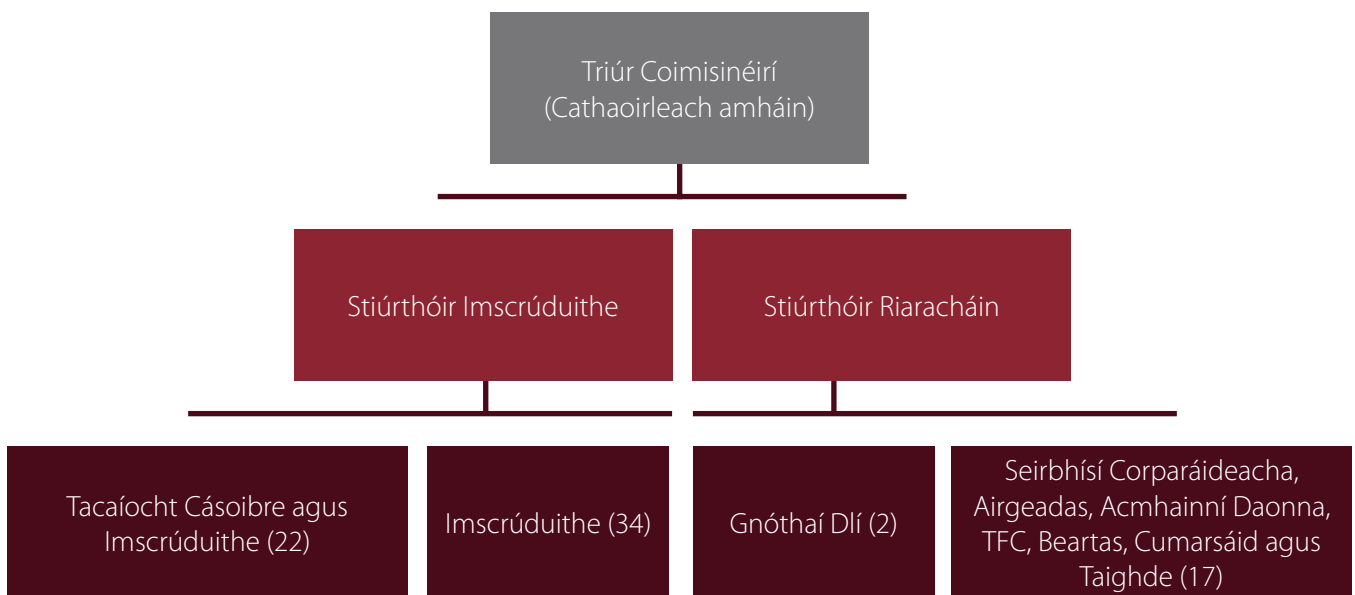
Triúr Coimisinéirí
(Cathaoirleach amháin)

Stiúrthóir Imscrúduithe

Stiúrthóir Riaracháin

Tacaíocht Cásoibre agus Imscrúduithe (22)

Imscrúduithe (34)

Gnóthaí Dlí (2)

Seirbhísí Corparáideacha, Airgeadas, Acmhainní Daonna, TFC, Beartas, Cumarsáid agus Taighde (17)